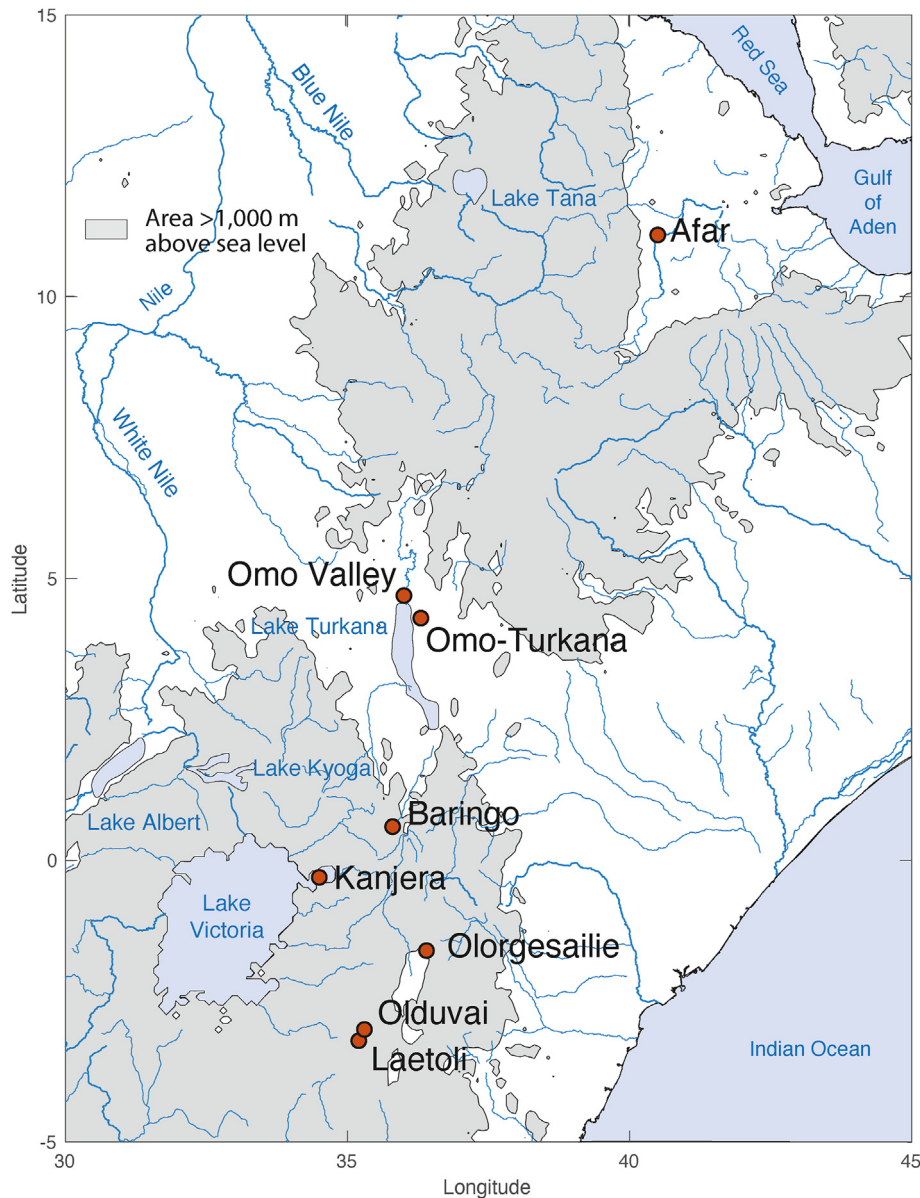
15
Red Sea
Blue Nile
Gulf of Aden
Lake Tana
Area >1,000 m above sea level
Afar
10
Nile
White Nile
Latitude
5
Omo Valley
Omo-Turkana
Lake Turkana
Lake Kyoga
Lake Albert
Baringo
0
Kanjera
Lake Victoria
Olorgesailie
Olduvai
Laetoli
Indian Ocean
-5
30
35
40
45
Longitude